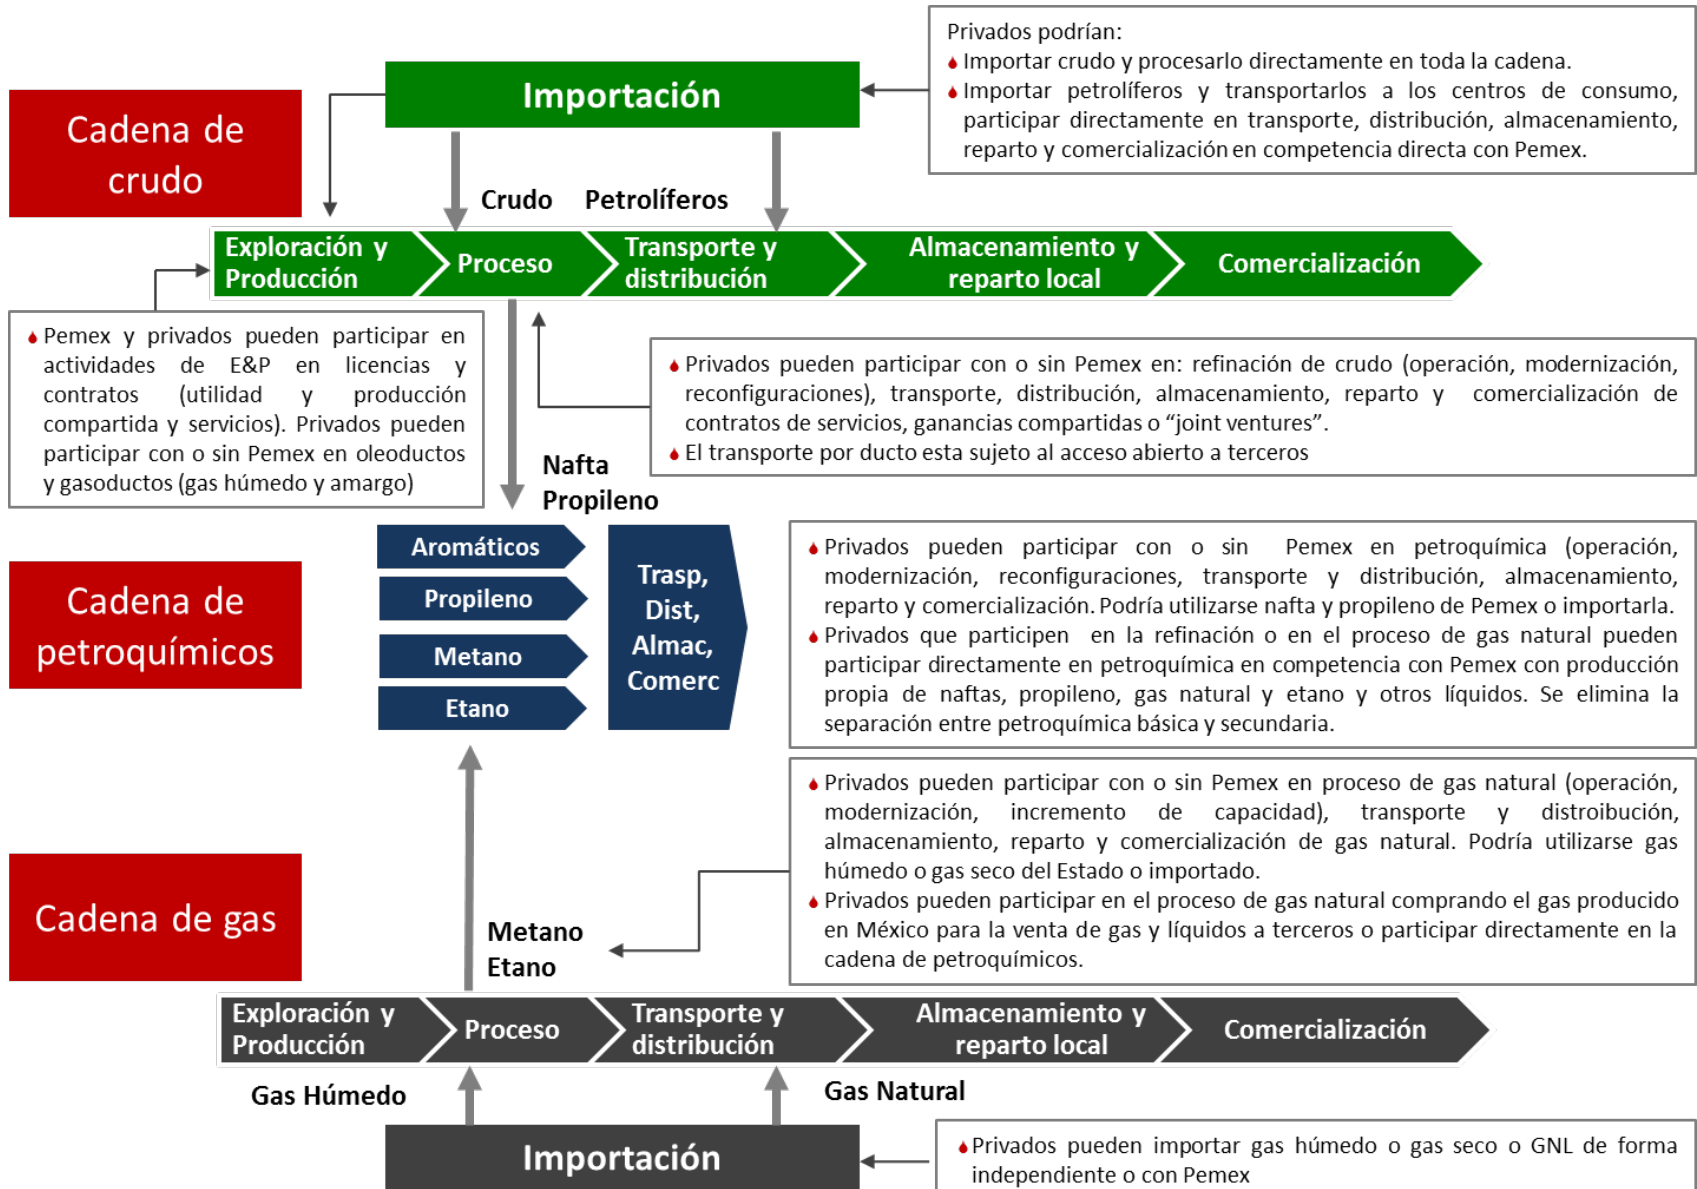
Cadena de crudo

Importación

Privados podrían:
Importar crudo y procesarlo directamente en toda la cadena.
Importar petrolíferos y transportarlos a los centros de consumo, participar directamente en transporte, distribución, almacenamiento, reparto y comercialización en competencia directa con Pemex.

Crudo Petrolíferos

Exploración y Producción | Proceso | Transporte y distribución | Almacenamiento y reparto local | Comercialización

Pemex y privados pueden participar en actividades de E&P en licencias y contratos (utilidad y producción compartida y servicios). Privados pueden participar con o sin Pemex en oleoductos y gasoductos (gas húmedo y amargo)

Privados pueden participar con o sin Pemex en: refinación de crudo (operación, modernización, reconfiguraciones), transporte, distribución, almacenamiento, reparto y comercialización de contratos de servicios, ganancias compartidas o “joint ventures”.
El transporte por ducto esta sujeto al acceso abierto a terceros

Nafta
Propileno

Cadena de petroquímicos

Aromáticos
Propileno
Metano
Etano

Trasp, Dist, Almac, Comerc

Privados pueden participar con o sin Pemex en petroquímica (operación, modernización, reconfiguraciones, transporte y distribución, almacenamiento, reparto y comercialización. Podría utilizarse nafta y propileno de Pemex o importarla.
Privados que participen en la refinación o en el proceso de gas natural pueden participar directamente en petroquímica en competencia con Pemex con producción propia de naftas, propileno, gas natural y etano y otros líquidos. Se elimina la separación entre petroquímica básica y secundaria.

Privados pueden participar con o sin Pemex en proceso de gas natural (operación, modernización, incremento de capacidad), transporte y distroibución, almacenamiento, reparto y comercialización de gas natural. Podría utilizarse gas húmedo o gas seco del Estado o importado.
Privados pueden participar en el proceso de gas natural comprando el gas producido en México para la venta de gas y líquidos a terceros o participar directamente en la cadena de petroquímicos.

Cadena de gas

Metano
Etano

Exploración y Producción | Proceso | Transporte y distribución | Almacenamiento y reparto local | Comercialización

Gas Húmedo
Gas Natural

Importación

Privados pueden importar gas húmedo o gas seco o GNL de forma independiente o con Pemex